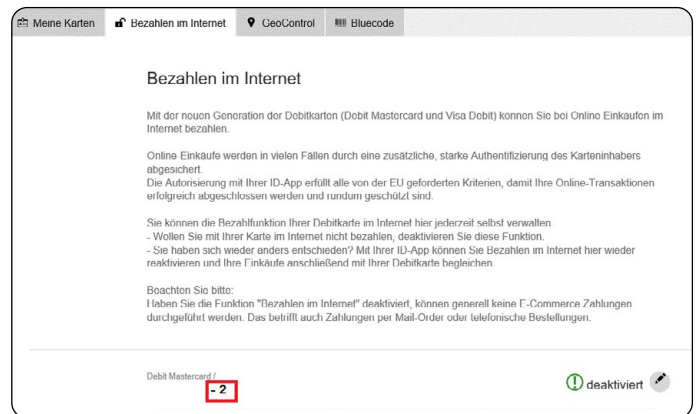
Meine Karten | Bezahlen im Internet | GeoControl | Bluecode

Bezahlen im Internet

Mit der neuen Generation der Debitkarten (Debit Mastercard und Visa Debit) können Sie bei Online Einkaufen im Internet bezahlen.

Online Einkäufe werden in vielen Fällen durch eine zusätzliche, starke Authentifizierung des Karteninhabers abgesichert.
Die Autorisierung mit Ihrer ID-App erfüllt alle von der EU geforderten Kriterien, damit Ihre Online-Transaktionen erfolgreich abgeschlossen werden und rundum geschützt sind.

Sie können die Bezahlfunktion Ihrer Debitkarte im Internet hier jederzeit selbst verwalten.
- Wollen Sie mit Ihrer Karte im Internet nicht bezahlen, deaktivieren Sie diese Funktion.
- Sie haben sich wieder anders entschieden? Mit Ihrer ID-App können Sie Bezahlen im Internet hier wieder reaktivieren und Ihre Einkäufe anschließend mit Ihrer Debitkarte begleichen.

Boachten Sie bitte:
Haben Sie die Funktion "Bezahlen im Internet" deaktiviert, können generell keine E-Commerce Zahlungen durchgeführt werden. Das betrifft auch Zahlungen per Mail-Order oder telefonische Bestellungen.

Debit Mastercard /
- 2

deaktiviert